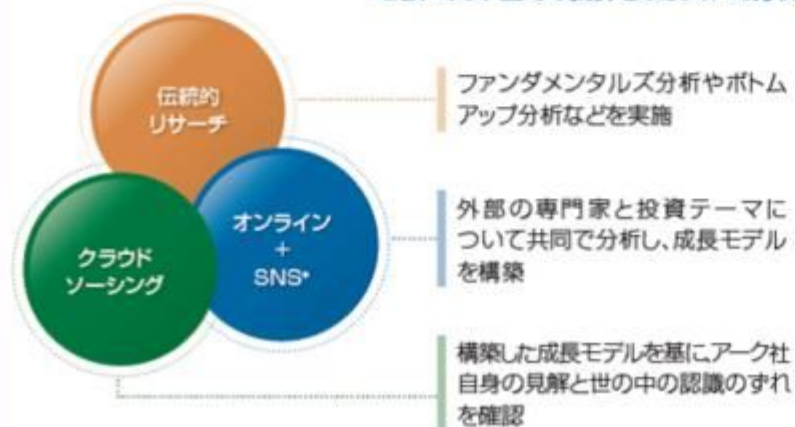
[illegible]

伝統的
リサーチ

オンライン
+
SNS*

クラウド
ソーシング

ファンダメンタルズ分析やボトムアップ分析などを実施

外部の専門家と投資テーマについて共同で分析し、成長モデルを構築

構築した成長モデルを基に、アーク社自身の見解と世の中の認識のずれを確認